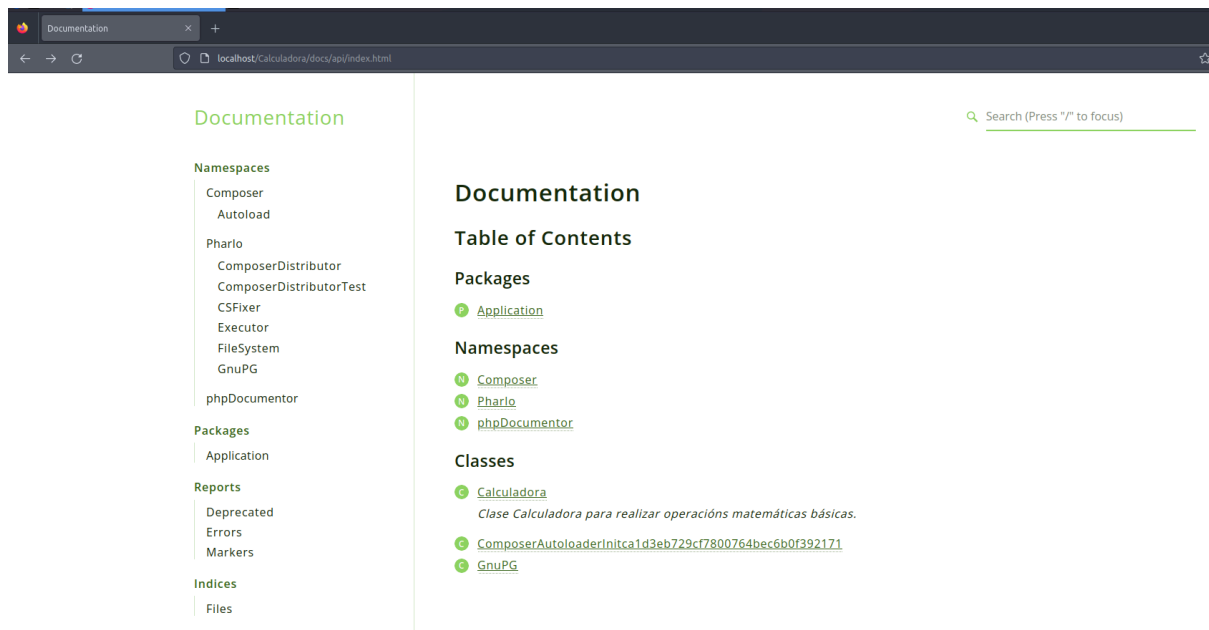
Documentation ×
+

localhost/Calculadora/docs/api/index.html

Documentation

Search (Press "/" to focus)

Namespaces
Composer
Autoload
Pharlo
ComposerDistributor
ComposerDistributorTest
CSFixer
Executor
FileSystem
GnuPG
phpDocumentor

Packages
Application

Reports
Deprecated
Errors
Markers

Indices
Files

Documentation

Table of Contents

Packages

P Application

Namespaces

N Composer
N Pharlo
N phpDocumentor

Classes

C Calculadora
Clase Calculadora para realizar operacións matemáticas básicas.

C ComposerAutoloaderInitca1d3eb729cf7800764bec6b0f392171
C GnuPG